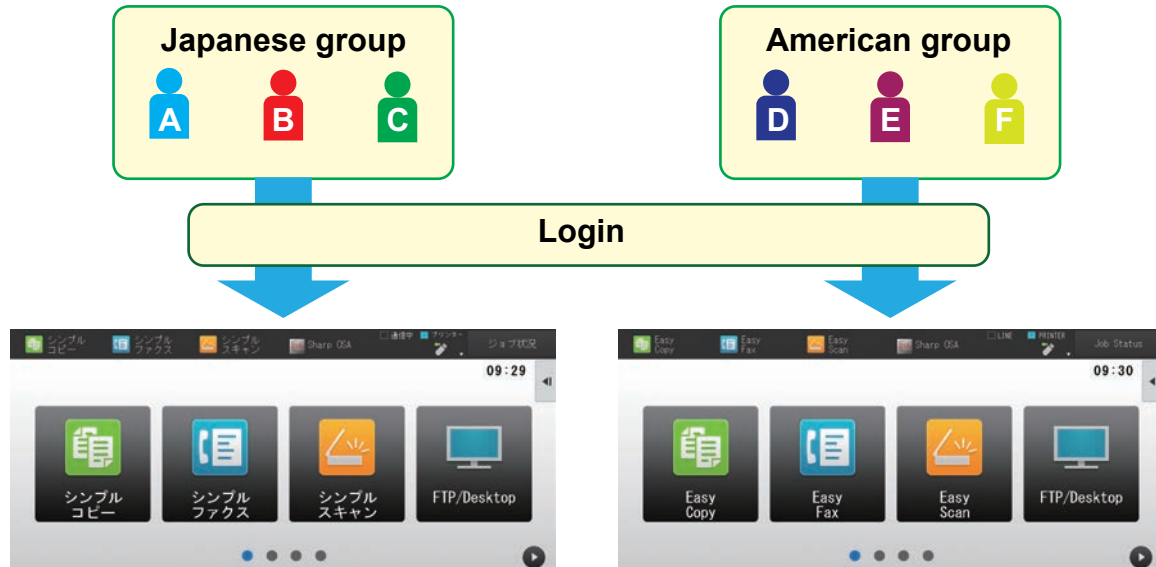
Japanese group

A B C

American group

D E F

Login

シンプル コピー シンプル ファクス シンプル スキャン Sharp OSA 通信中 プリンター ジョブ状況

09:29

シンプル コピー

シンプル ファクス

シンプル スキャン

FTP/Desktop

Easy Copy Easy Fax Easy Scan Sharp OSA LINE PRINTER Job Status

09:30

Easy Copy

Easy Fax

Easy Scan

FTP/Desktop